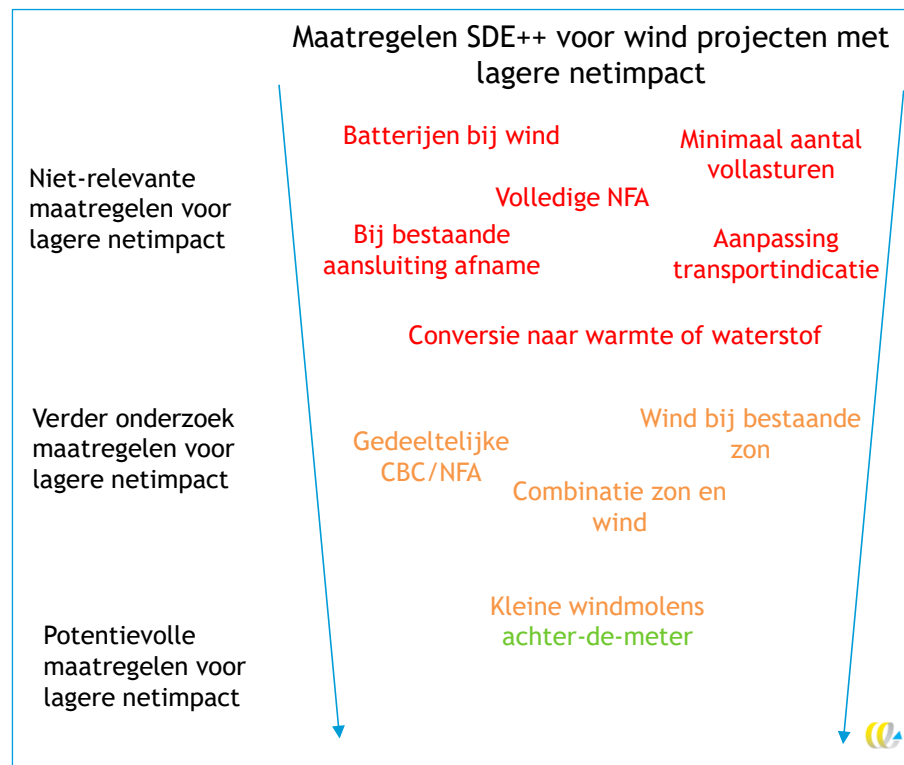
Maatregelen SDE++ voor wind projecten met lagere netimpact

Niet-relevante maatregelen voor lagere netimpact

Batterijen bij wind

Minimaal aantal vollasturen

Volledige NFA

Bij bestaande aansluiting afname

Aanpassing transportindicatie

Conversie naar warmte of waterstof

Verder onderzoek maatregelen voor lagere netimpact

Wind bij bestaande zon

Gedeeltelijke CBC/NFA

Combinatie zon en wind

Potentievolle maatregelen voor lagere netimpact

Kleine windmolens achter-de-meter